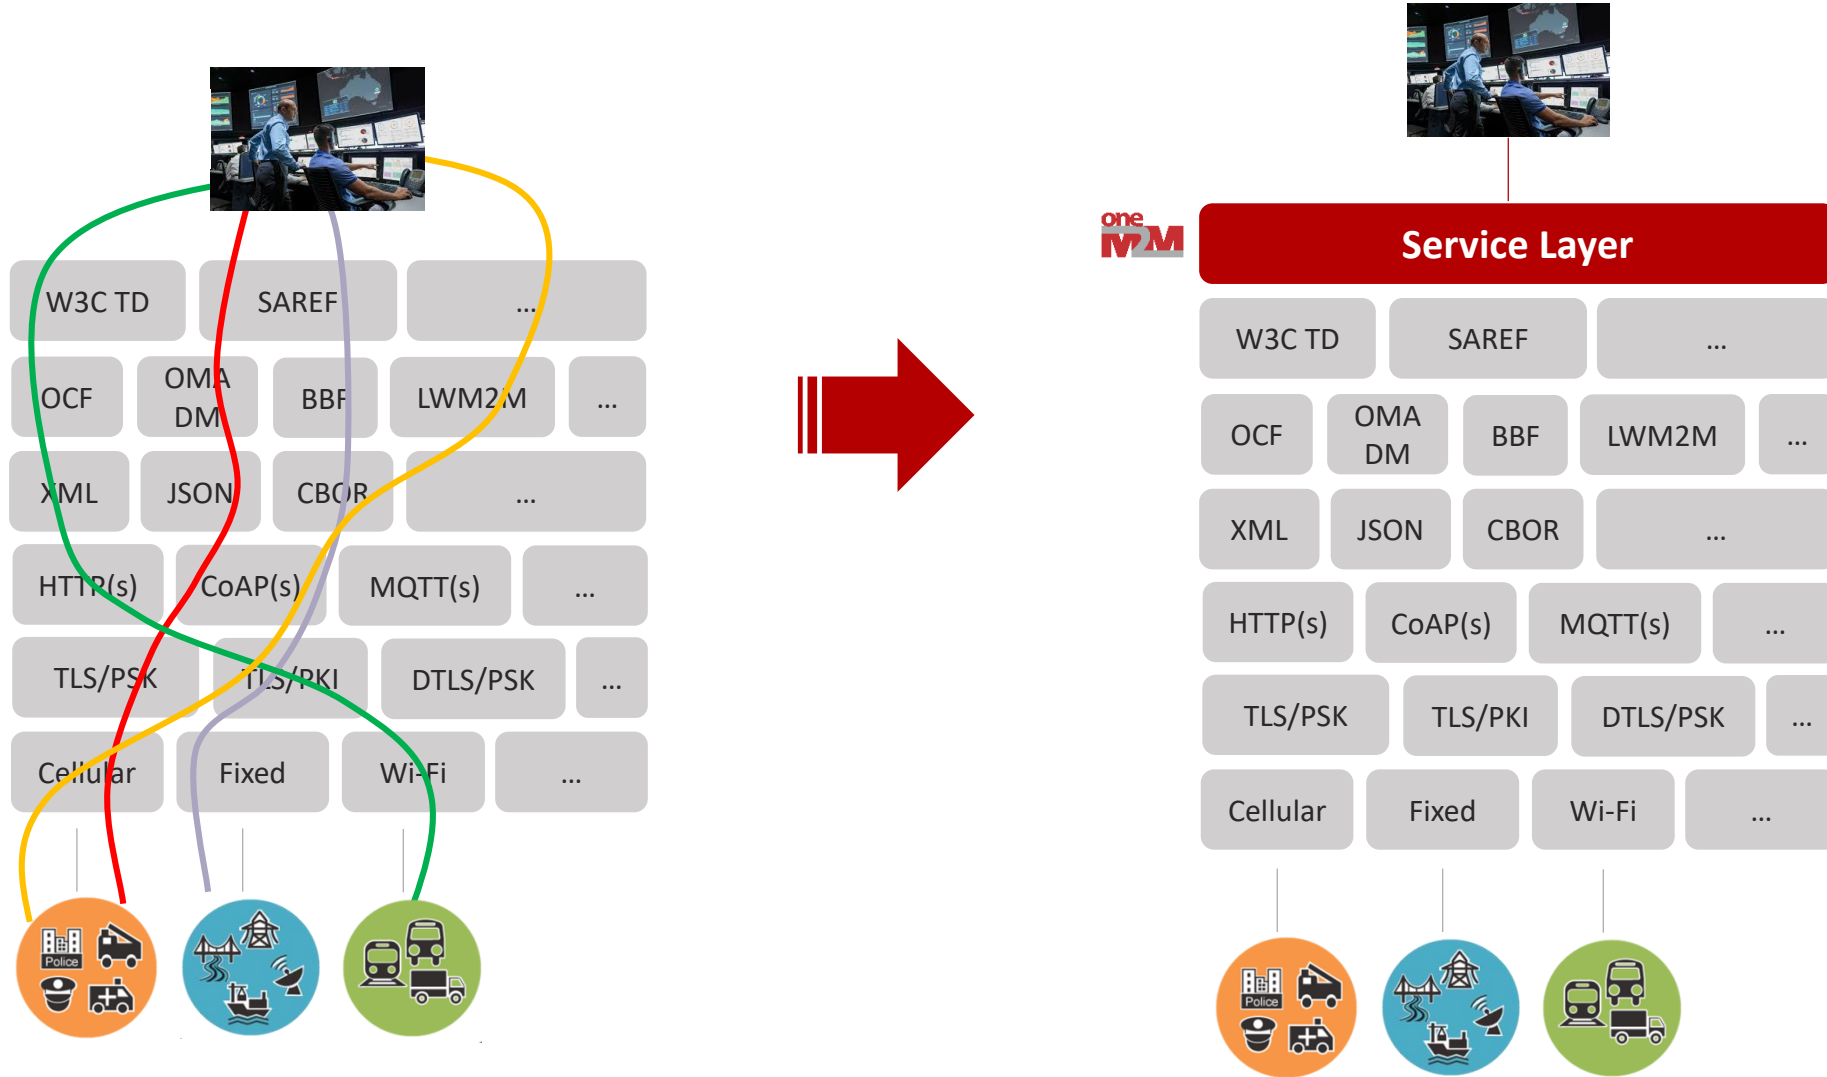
W3C TD
SAREF
...
OCF
OMA DM
BBF
LWM2M
...
XML
JSON
CBOR
...
HTTP(s)
CoAP(s)
MQTT(s)
...
TLS/PSK
TLS/PKI
DTLS/PSK
...
Cellular
Fixed
Wi-Fi
...
Police

oneM2M
Service Layer
W3C TD
SAREF
...
OCF
OMA DM
BBF
LWM2M
...
XML
JSON
CBOR
...
HTTP(s)
CoAP(s)
MQTT(s)
...
TLS/PSK
TLS/PKI
DTLS/PSK
...
Cellular
Fixed
Wi-Fi
...
Police